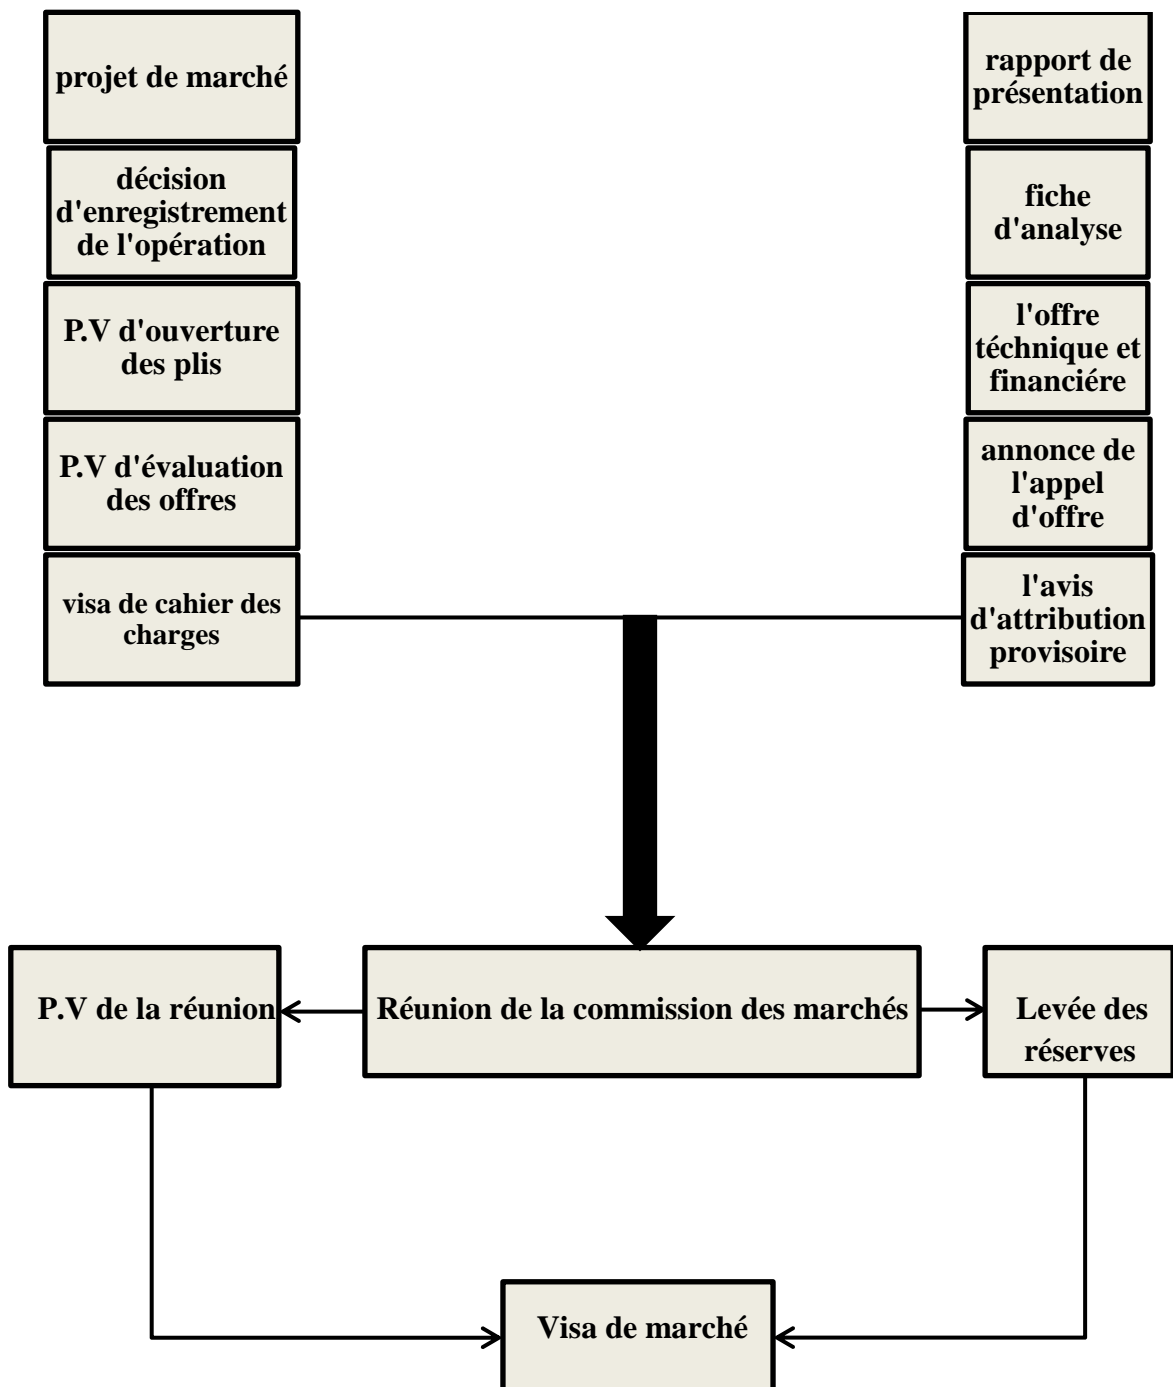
projet de marché

décision d'enregistrement de l'opération

P.V d'ouverture des plis

P.V d'évaluation des offres

visa de cahier des charges

rapport de présentation

fiche d'analyse

l'offre téchnique et financiére

annonce de l'appel d'offre

l'avis d'attribution provisoire

P.V de la réunion

Réunion de la commission des marchés

Levée des réserves

Visa de marché